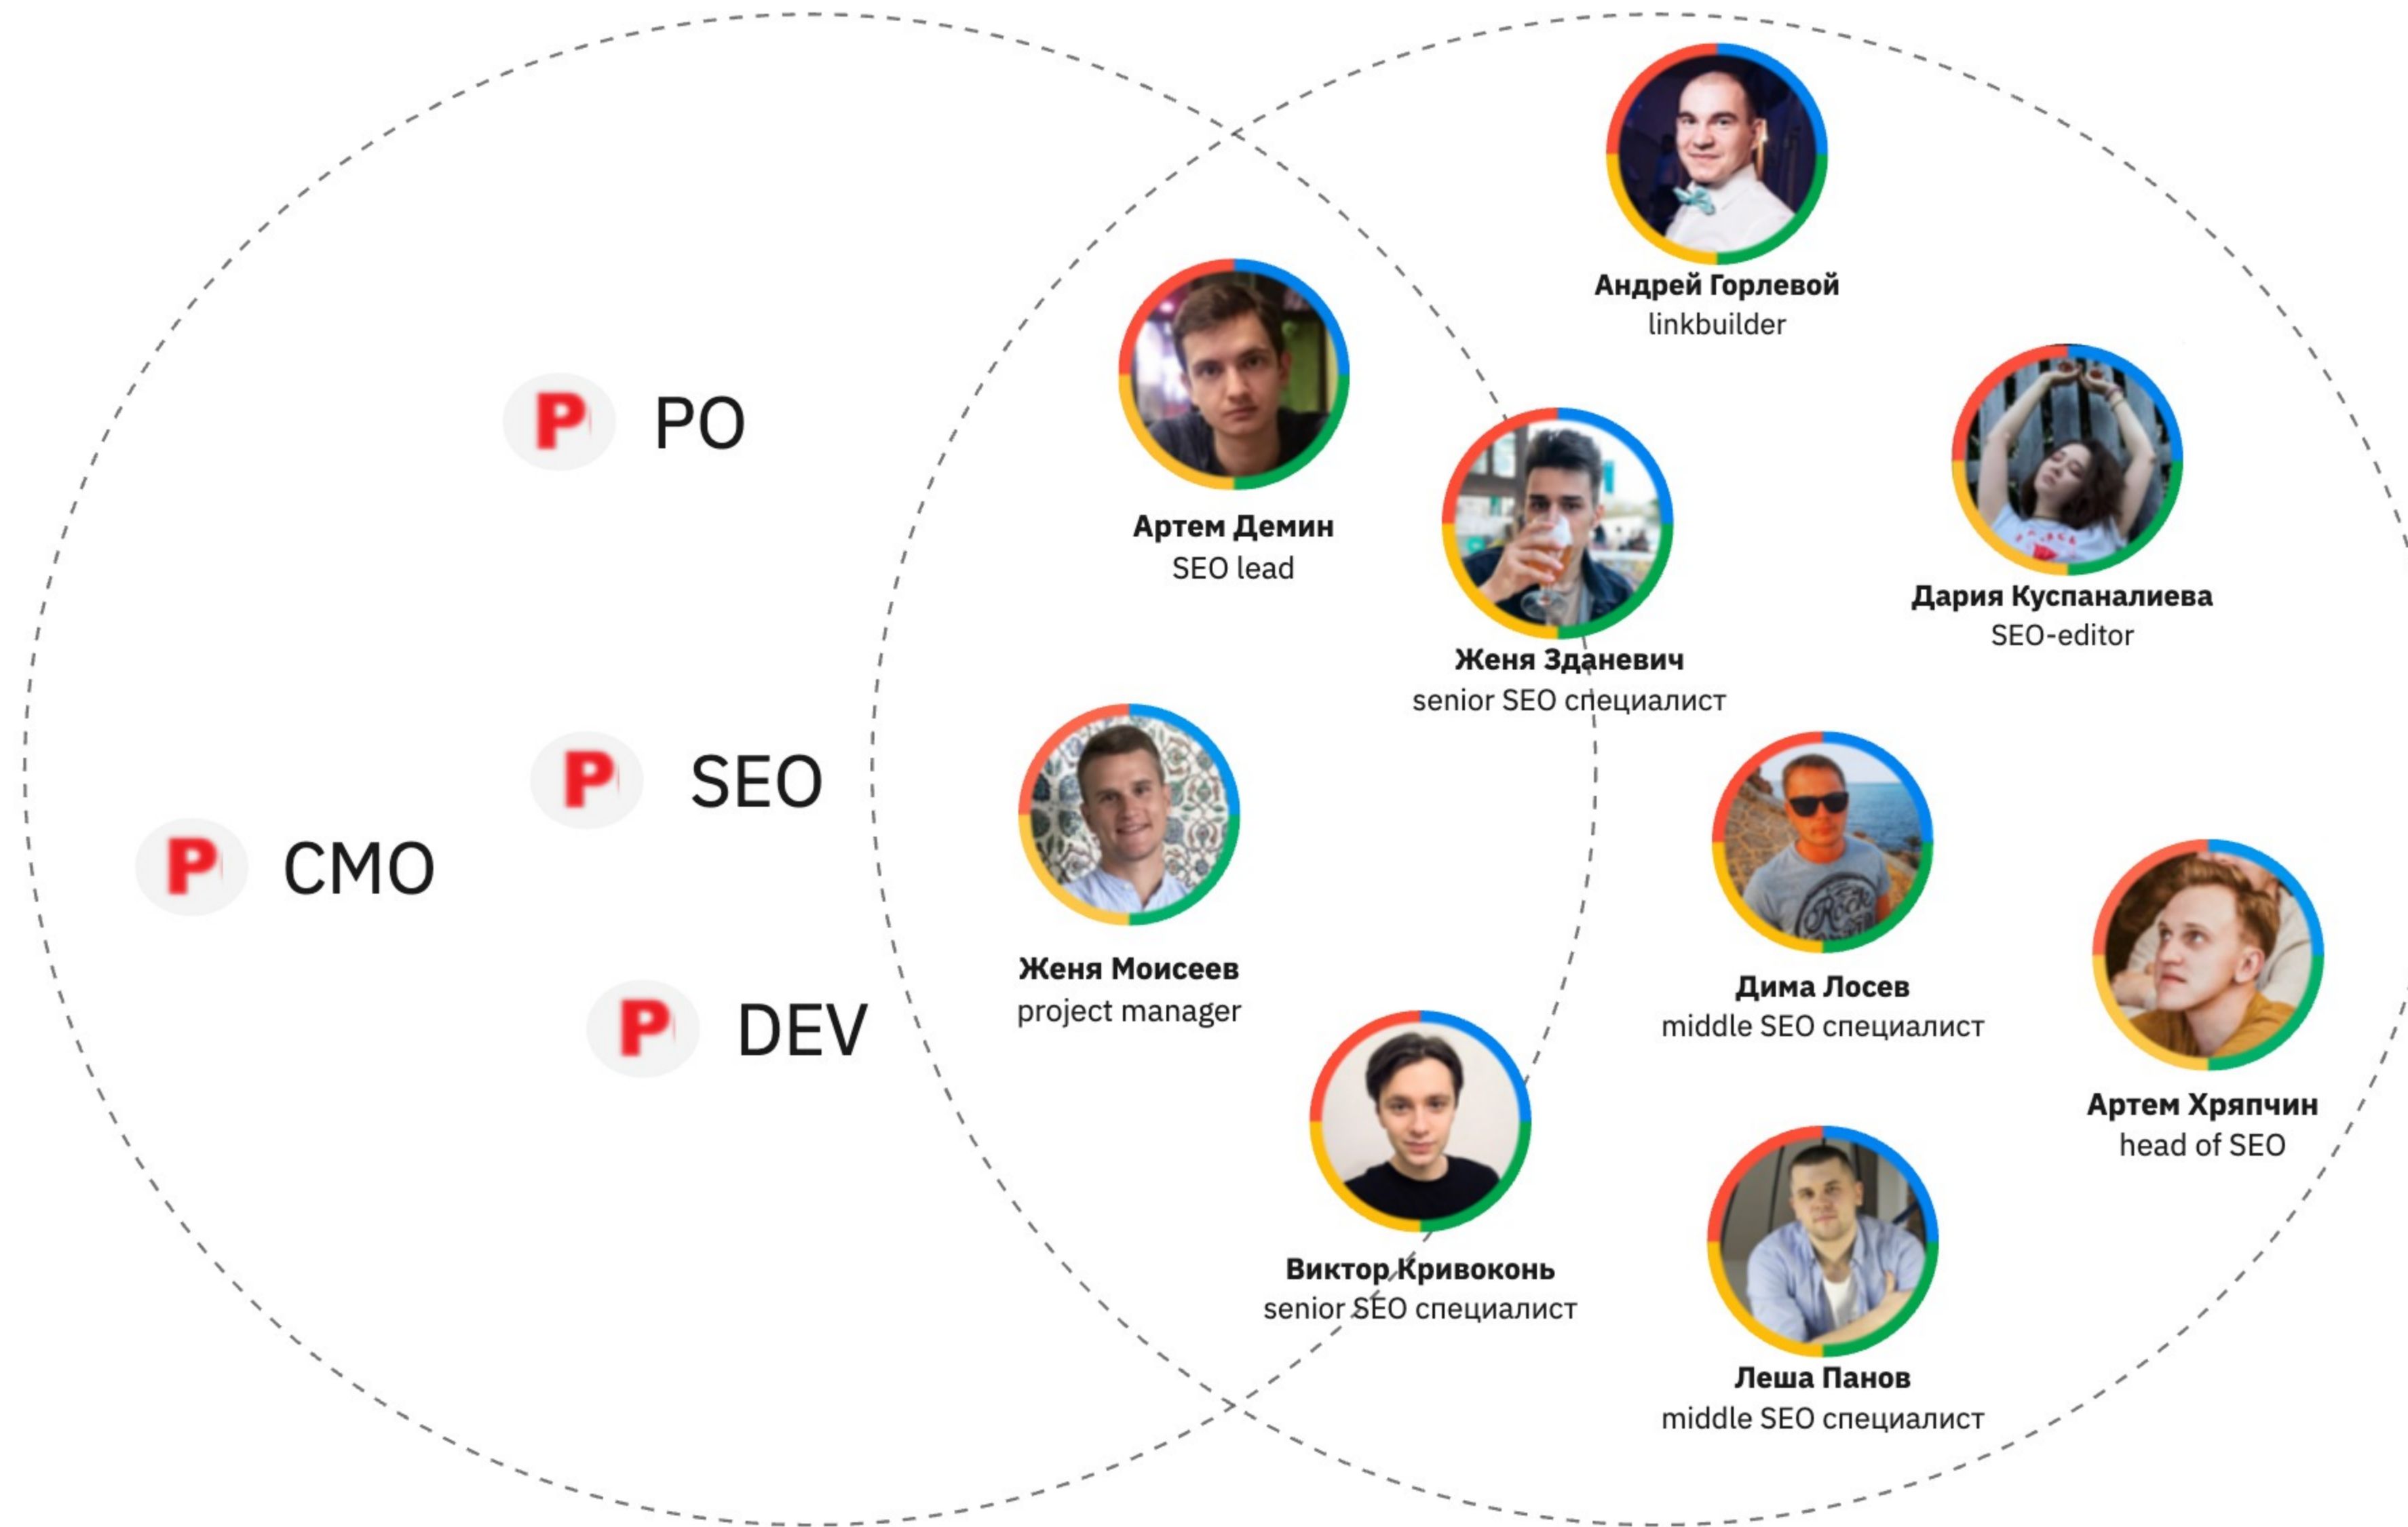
Андрей Горлевой
linkbuilder

P PO

Артем Демин
SEO lead

Женя Зданевич
senior SEO специалист

Дария Куспаналиева
SEO-editor

P SEO

P CMO

Женя Моисеев
project manager

Дима Лосев
middle SEO специалист

P DEV

Артем Хряпчин
head of SEO

Виктор Кривоконь
senior SEO специалист

Леша Панов
middle SEO специалист